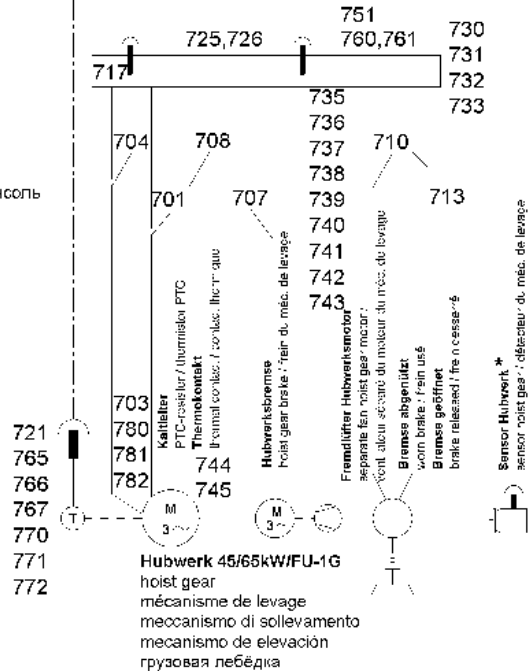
751
730
725,726
760,761
731
717
732
733
735
736
704
708
737
710
738
исоль
701
707
739
713
740
741
742
743
Kaltleiter
PTC-resistor / thermistor PTC
Thermokontakt
thermal contact / contact thermique
Hubwerksbremse
hoist gear brake / frein du méc. de levage
Fremdlüfter Hubwerksmotor
separate fan hoist gear motor /
ventilateur séparé du moteur du méc. de levage
Bremse abgenützt
worn brake / frein usé
Bremse geöffnet
brake released / frein desserré
Sensor Hubwerk *
sensor hoist gear / détecteur du méc. de levage
703
780
781
782
744
745
721
765
766
767
770
771
772
T
M
3~
M
3~
T
Hubwerk 45/65kW/FU-1G
hoist gear
mécanisme de levage
meccanismo di sollevamento
mecanismo de elevación
грузовая лебёдка